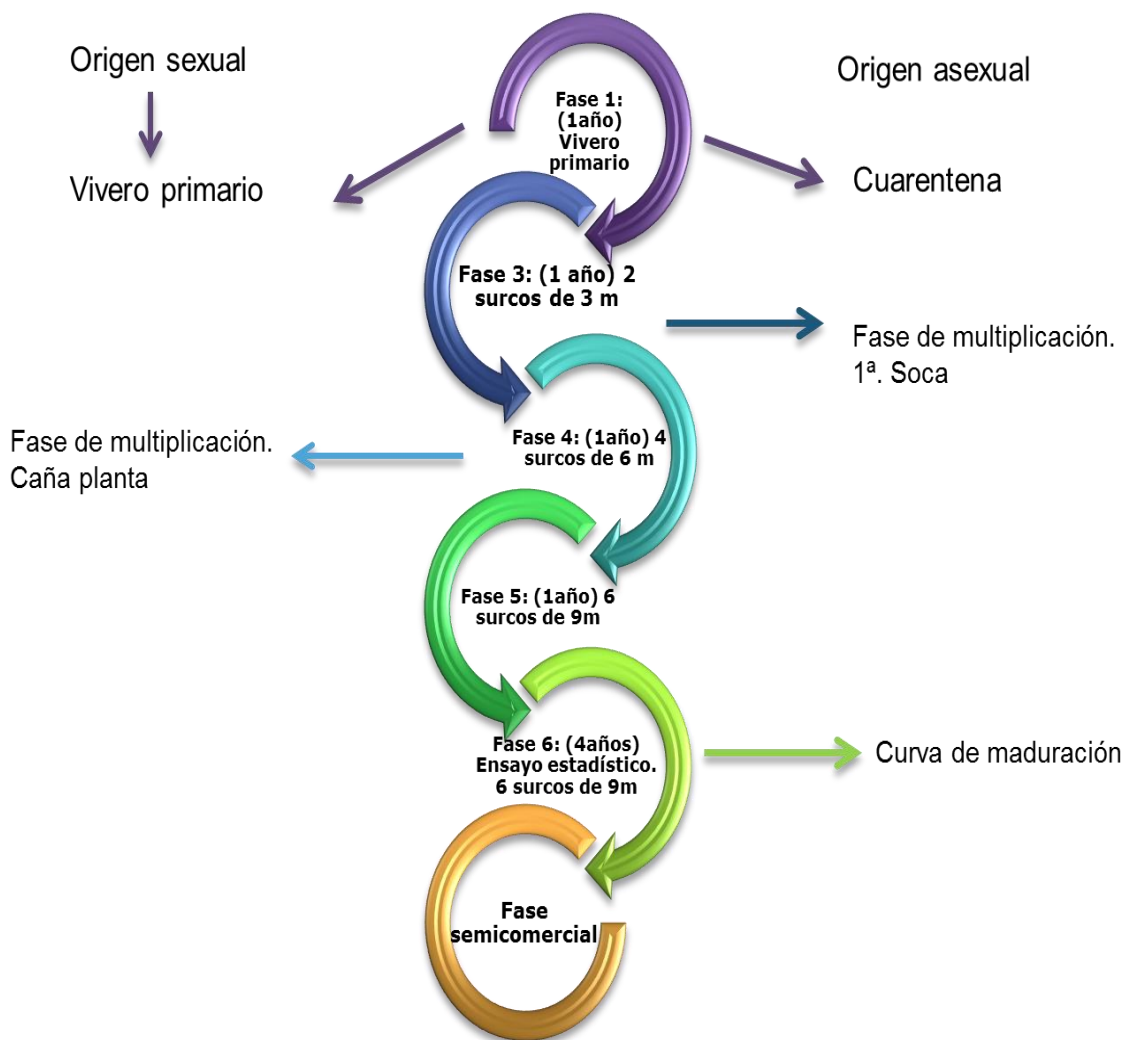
Origen sexual

Vivero primario

Fase 1: (1año) Vivero primario

Origen asexual

Cuarentena

Fase 3: (1 año) 2 surcos de 3 m

Fase de multiplicación. 1ª. Soca

Fase 4: (1año) 4 surcos de 6 m

Fase de multiplicación. Caña planta

Fase 5: (1año) 6 surcos de 9m

Fase 6: (4años) Ensayo estadístico. 6 surcos de 9m

Curva de maduración

Fase semicomercial